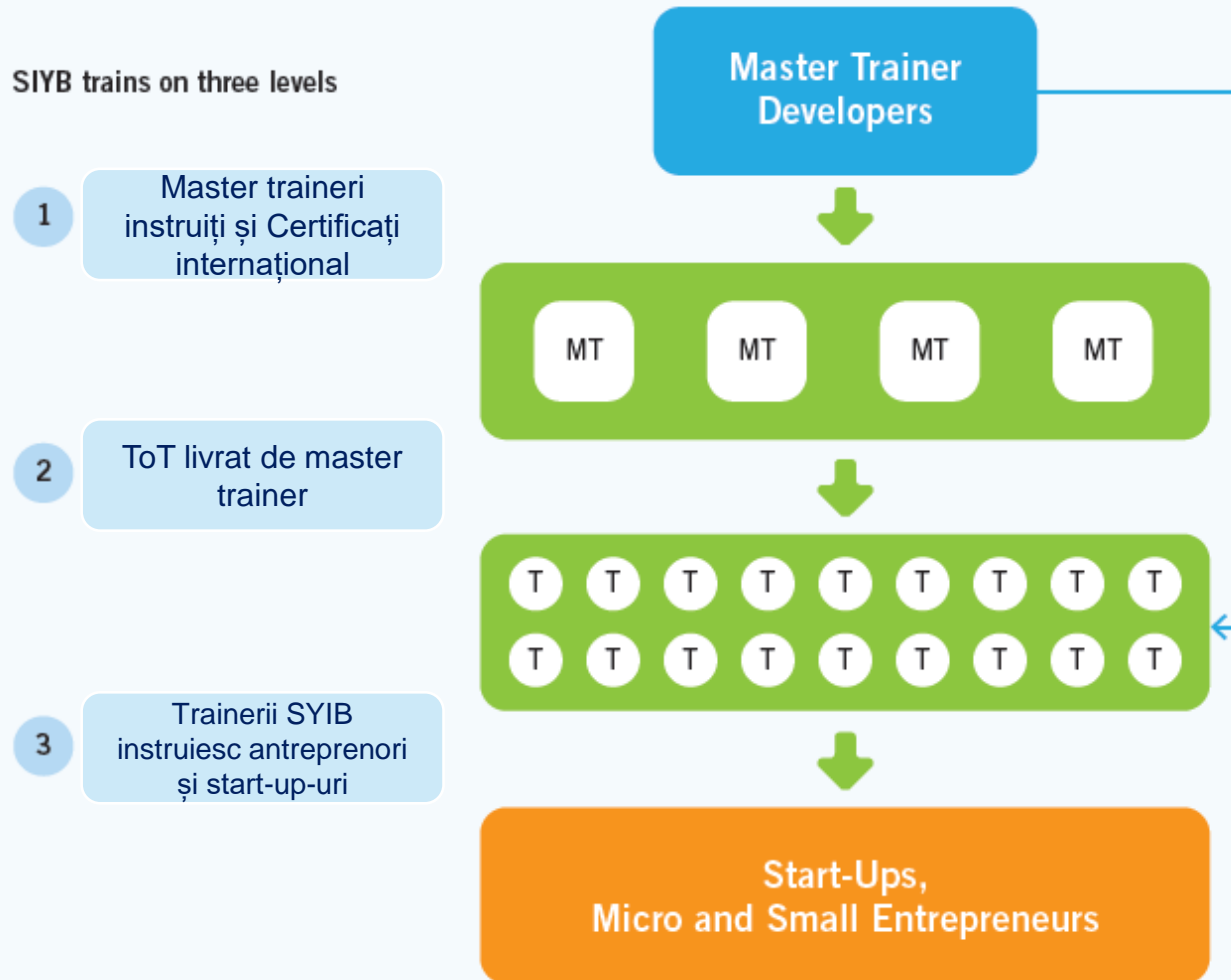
SIYB trains on three levels

Master Trainer Developers

1 Master traineri instruiți și Certificați internațional

MT MT MT MT

2 ToT livrat de master trainer

T T T T T T T T T
T T T T T T T T T

3 Trainerii SYIB instruiesc antreprenori și start-up-uri

Start-Ups, Micro and Small Entrepreneurs